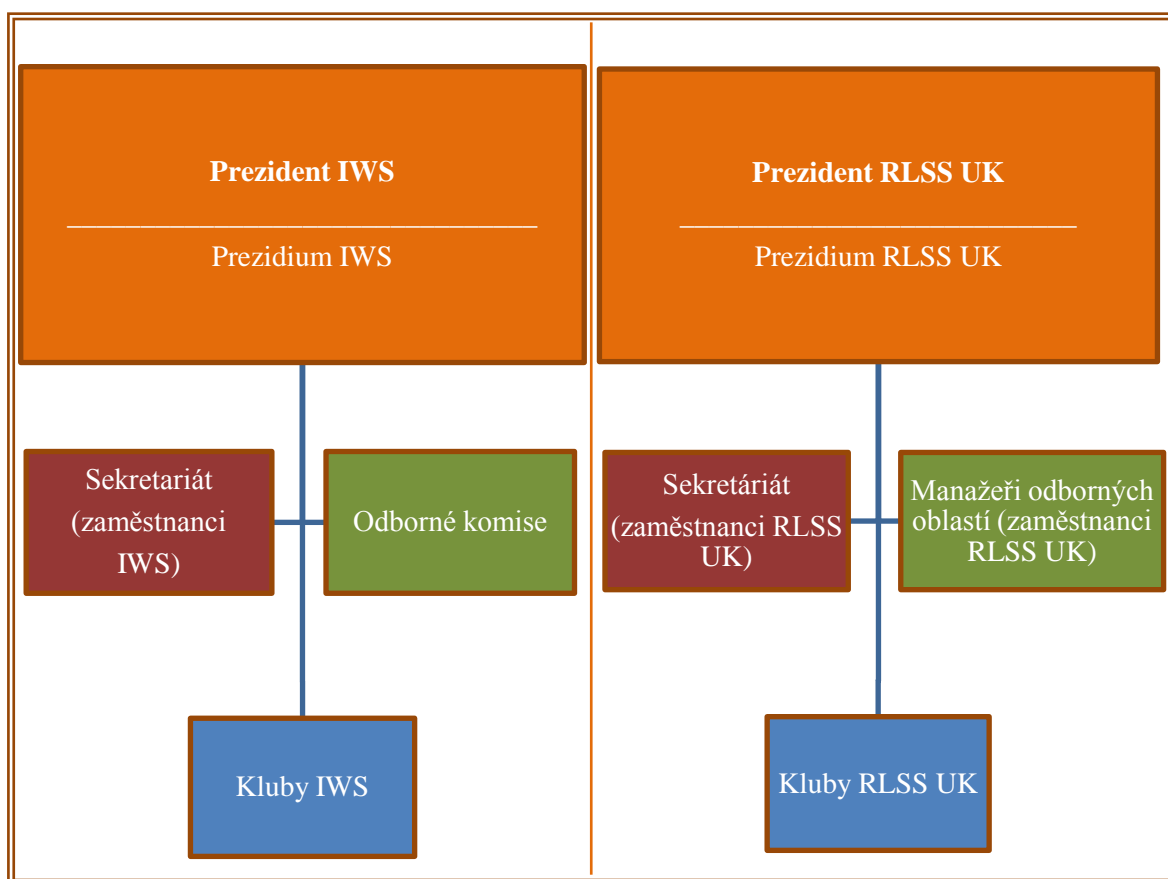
Prezident IWS

Prezidium IWS

Sekretariát (zaměstnanci IWS)

Odborné komise

Kluby IWS

Prezident RLSS UK

Prezidium RLSS UK

Sekretáriát (zaměstnanci RLSS UK)

Manažeři odborných oblastí (zaměstnanci RLSS UK)

Kluby RLSS UK